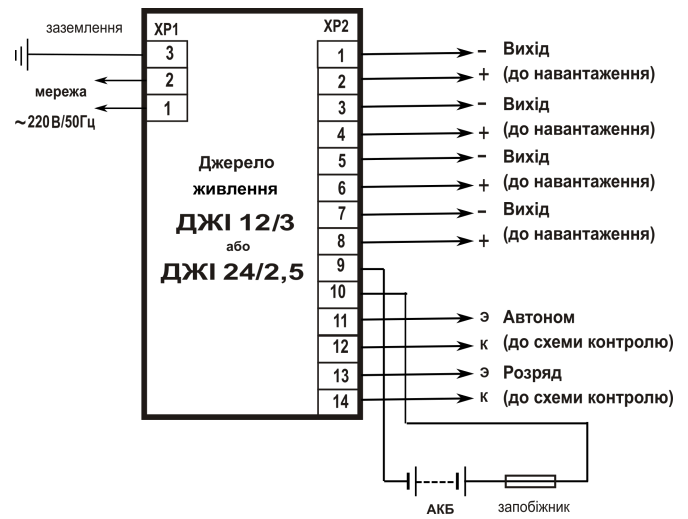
заземлення

XP1

3

2

мережа

1

~220В/50Гц

XP2

1

2

3

4

5

6

7

8

9

10

11

12

13

14

- Вихід
+ (до навантаження)

- Вихід
+ (до навантаження)

- Вихід
+ (до навантаження)

- Вихід
+ (до навантаження)

Джерело живлення

ДЖІ 12/3

або

ДЖІ 24/2,5

э Автоном
к (до схеми контролю)

э Розряд
к (до схеми контролю)

АКБ

запобіжник